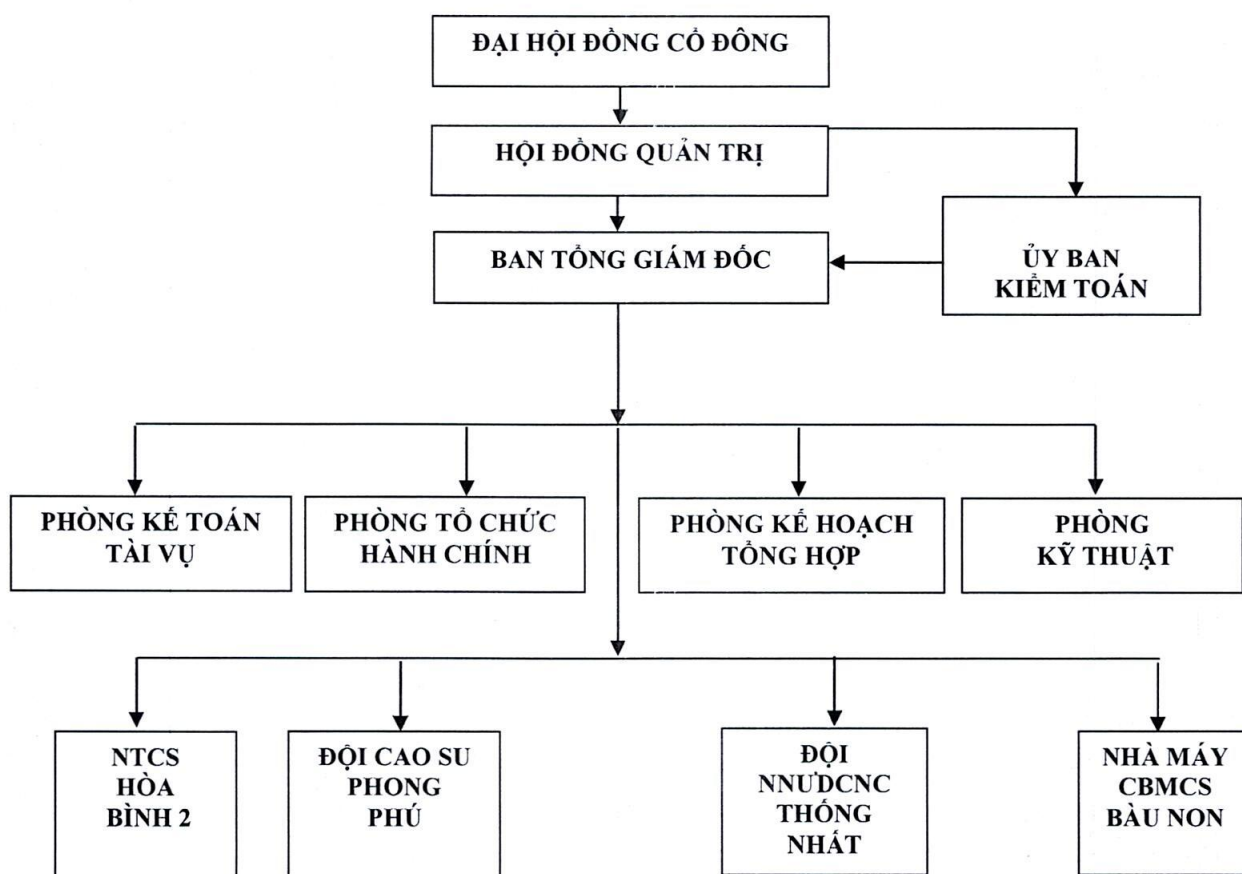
ĐẠI HỘI ĐỒNG CỔ ĐÔNG

HỘI ĐỒNG QUẢN TRỊ

BAN TỔNG GIÁM ĐỐC

ỦY BAN KIỂM TOÁN

PHÒNG KẾ TOÁN TÀI VỤ

PHÒNG TỔ CHỨC HÀNH CHÍNH

PHÒNG KẾ HOẠCH TỔNG HỢP

PHÒNG KỸ THUẬT

NTCS HÒA BÌNH 2

ĐỘI CAO SU PHONG PHÚ

ĐỘI NNƯDCNC THỐNG NHẤT

NHÀ MÁY CBMCS BÀU NON